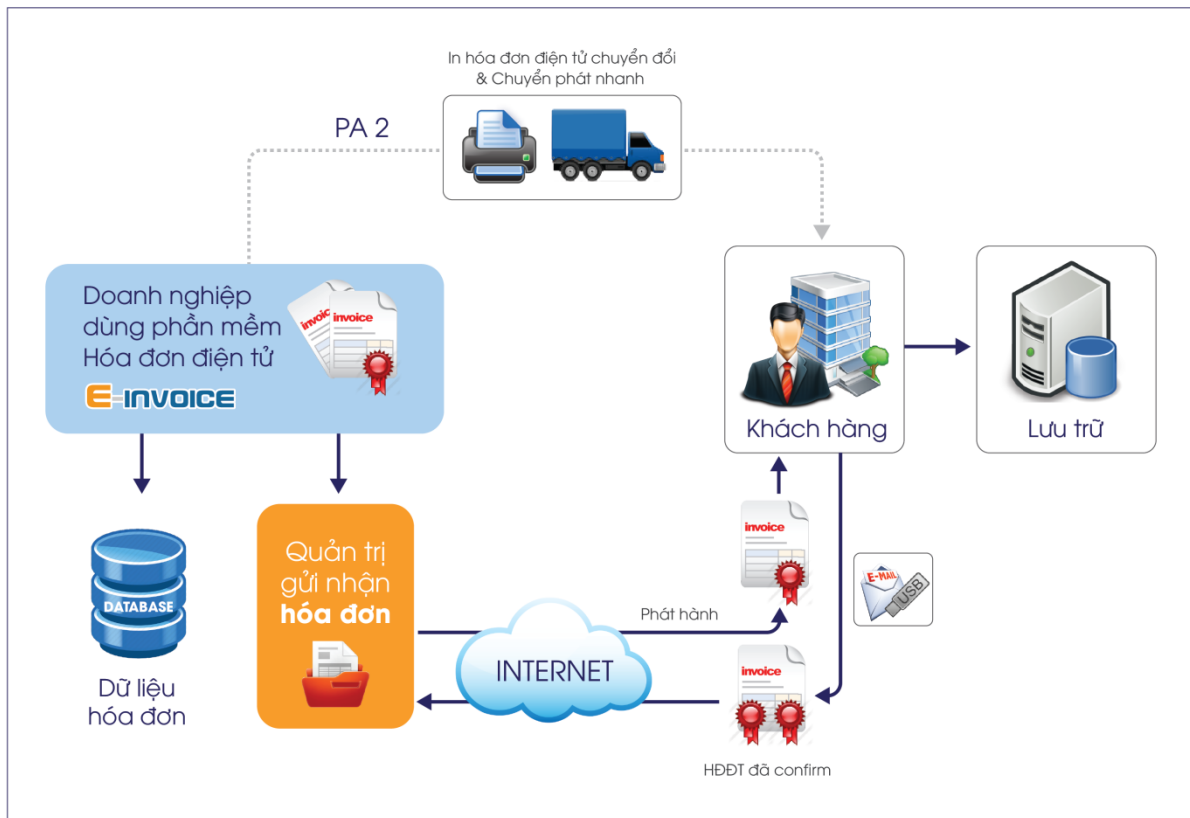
In hóa đơn điện tử chuyển đổi
& Chuyển phát nhanh

PA 2

Doanh nghiệp
dùng phần mềm
Hóa đơn điện tử

invoice

invoice

E-INVOICE

Khách hàng

Lưu trữ

DATABASE

Dữ liệu
hóa đơn

Quản trị
gửi nhận
hóa đơn

invoice

Phát hành

E-MAIL

USB

INTERNET

invoice

HĐĐT đã confirm